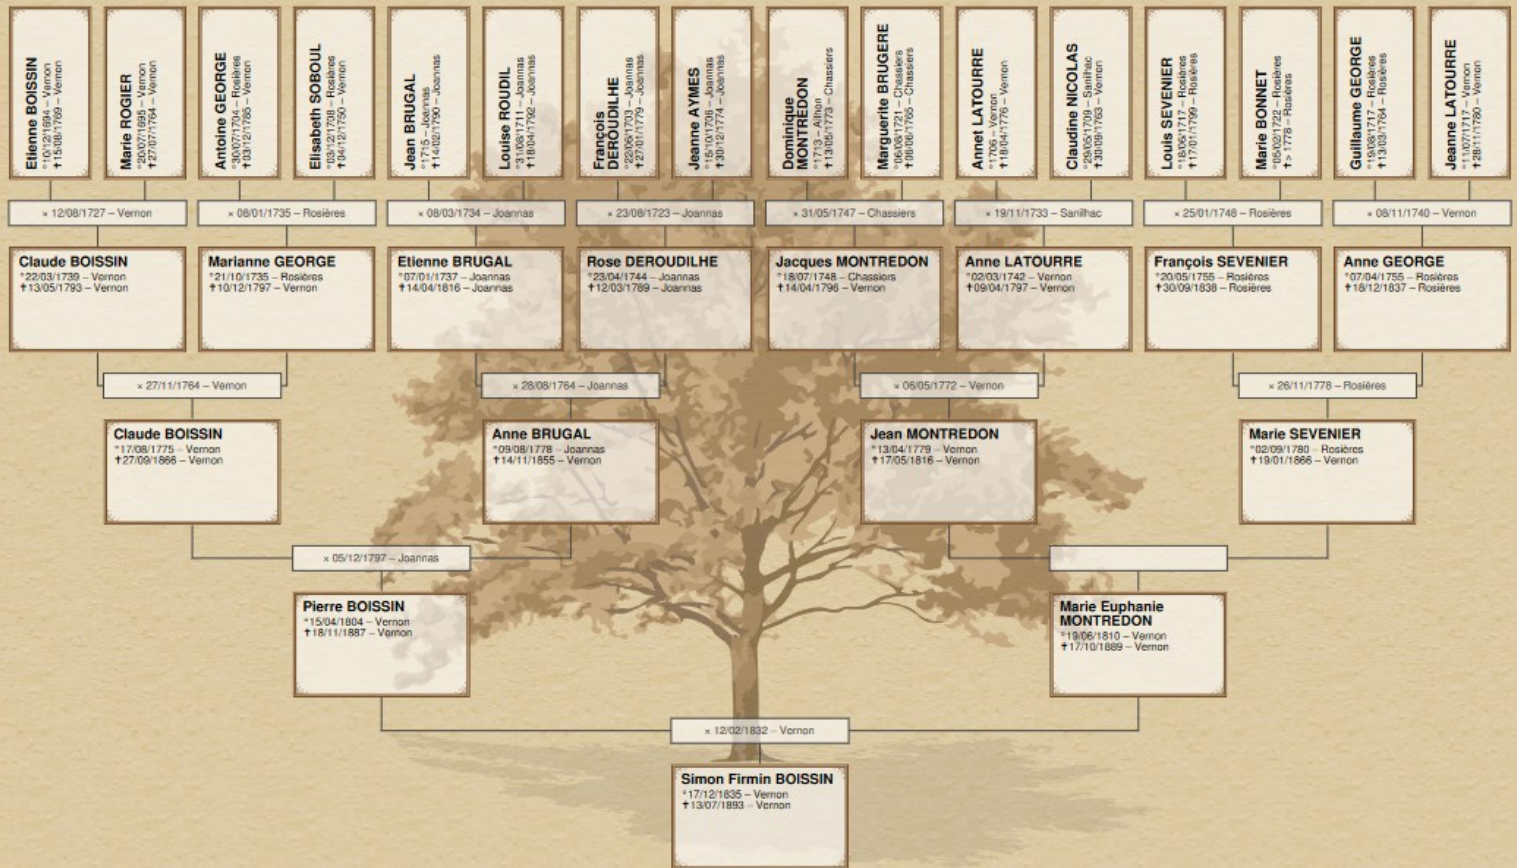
Etienne BOISSIN
°10/12/1694 – Vernon
✝15/08/1769 – Vernon

Marie ROGIER
°26/07/1695 – Vernon
✝27/07/1764 – Vernon

Antoine GEORGE
°30/07/1704 – Rosières
✝03/12/1785 – Vernon

Elisabeth SOBOUL
°03/12/1708 – Rosières
✝04/12/1750 – Vernon

Jean BRUGAL
°1715 – Joannas
✝14/02/1790 – Joannas

Louise ROUDIL
°31/08/1711 – Joannas
✝18/04/1792 – Joannas

François DEROUDILHE
°22/05/1703 – Joannas
✝27/01/1779 – Joannas

Jeanne AYMES
°15/10/1706 – Joannas
✝30/12/1774 – Joannas

Dominique MONTREDON
°1713 – Ailhon
✝13/05/1773 – Chassiers

Marguerite BRUGERE
°06/08/1721 – Chassiers
✝08/06/1765 – Chassiers

Annet LATOURRE
°1706 – Vernon
✝18/04/1776 – Vernon

Claudine NICOLAS
°29/05/1709 – Sanilhac
✝30/09/1763 – Vernon

Louis SEVENIER
°18/06/1717 – Rosières
✝17/01/1799 – Rosières

Marie BONNET
°05/02/1722 – Rosières
✝> 1778 – Rosières

Guillaume GEORGE
°19/08/1717 – Rosières
✝13/03/1764 – Rosières

Jeanne LATOURRE
°11/07/1717 – Vernon
✝28/11/1780 – Vernon

× 12/08/1727 – Vernon

× 08/01/1735 – Rosières

× 08/03/1734 – Joannas

× 23/08/1723 – Joannas

× 31/05/1747 – Chassiers

× 19/11/1733 – Sanilhac

× 25/01/1748 – Rosières

× 08/11/1740 – Vernon

Claude BOISSIN
°22/03/1739 – Vernon
✝13/05/1793 – Vernon

Marianne GEORGE
°21/10/1735 – Rosières
✝10/12/1797 – Vernon

Etienne BRUGAL
°07/01/1737 – Joannas
✝14/04/1816 – Joannas

Rose DEROUDILHE
°23/04/1744 – Joannas
✝12/03/1789 – Joannas

Jacques MONTREDON
°18/07/1748 – Chassiers
✝14/04/1796 – Vernon

Anne LATOURRE
°02/03/1742 – Vernon
✝09/04/1797 – Vernon

François SEVENIER
°20/05/1755 – Rosières
✝30/09/1838 – Rosières

Anne GEORGE
°07/04/1755 – Rosières
✝18/12/1837 – Rosières

× 27/11/1764 – Vernon

× 28/08/1764 – Joannas

× 06/05/1772 – Vernon

× 26/11/1778 – Rosières

Claude BOISSIN
°17/08/1775 – Vernon
✝27/09/1866 – Vernon

Anne BRUGAL
°09/08/1778 – Joannas
✝14/11/1855 – Vernon

Jean MONTREDON
°13/04/1779 – Vernon
✝17/05/1816 – Vernon

Marie SEVENIER
°02/09/1780 – Rosières
✝19/01/1866 – Vernon

× 05/12/1797 – Joannas

Pierre BOISSIN
°15/04/1804 – Vernon
✝18/11/1887 – Vernon

Marie Euphanie MONTREDON
°19/06/1810 – Vernon
✝17/10/1889 – Vernon

× 12/02/1832 – Vernon

Simon Firmin BOISSIN
°17/12/1835 – Vernon
✝13/07/1893 – Vernon